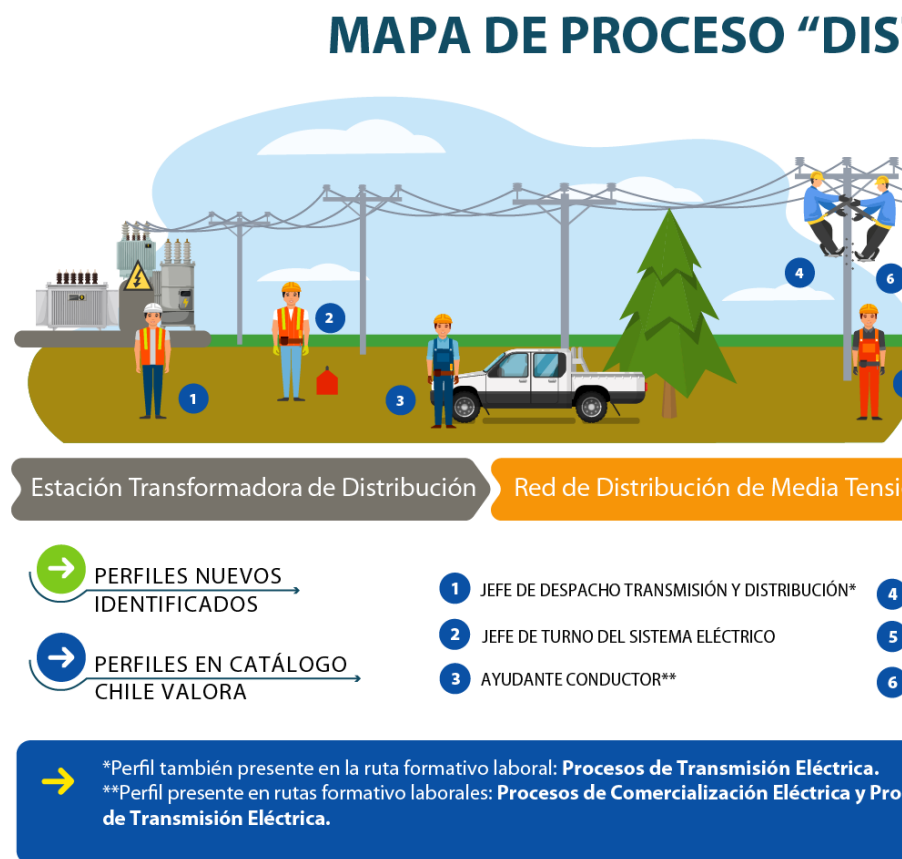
MAPA DE PROCESO “DIS

4
6
2
1
3

Estación Transformadora de Distribución

Red de Distribución de Media Tensi

PERFILES NUEVOS IDENTIFICADOS

PERFILES EN CATÁLOGO CHILE VALORA

1 JEFE DE DESPACHO TRANSMISIÓN Y DISTRIBUCIÓN*

2 JEFE DE TURNO DEL SISTEMA ELÉCTRICO

3 AYUDANTE CONDUCTOR**

4

5

6

*Perfil también presente en la ruta formativo laboral: **Procesos de Transmisión Eléctrica.**
**Perfil presente en rutas formativo laborales: **Procesos de Comercialización Eléctrica y Pro de Transmisión Eléctrica.**